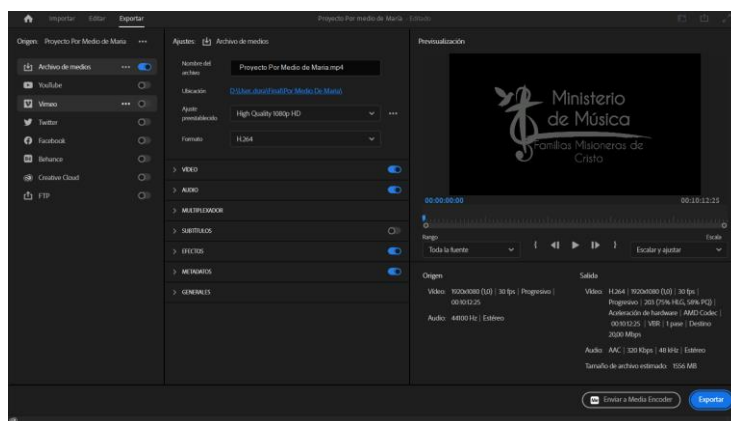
Importar Editar Exportar

Proyecto Por medio de María - Editado

Origen: Proyecto Por Medio de María •••

Archivo de medios •••
YouTube
Vimeo •••
Twitter
Facebook
Behance
Creative Cloud
FTP

Ajustes: Archivo de medios

Nombre del archivo Proyecto Por Medio de Maria.mp4
Ubicación D:\Usuarios\Final\Por Medio De Maria\
Ajuste preestablecido High Quality 1080p HD •••
Formato H.264

> VIDEO
> AUDIO
> MULTIPLEXADOR
> SUBTÍTULOS
> EFECTOS
> METADATOS
> GENERALES

Previsualización

Ministerio de Música
Familias Misioneras de Cristo

00:00:00:00
00:10:12:25

Rango
Toda la fuente
Escala
Escalar y ajustar

Origen
Vídeo: 1920x1080 (1,0) | 30 fps | Progresivo | 00:10:12:25
Audio: 44100 Hz | Estéreo

Salida
Vídeo: H.264 | 1920x1080 (1,0) | 30 fps | Progresivo | 203 (75% HLG, 58% PQ) | Aceleración de hardware | AMD Codec | 00:10:12:25 | VBR | 1 pase | Destino 20,00 Mbps
Audio: AAC | 320 Kbps | 48 kHz | Estéreo
Tamaño de archivo estimado: 1556 MB

Enviar a Media Encoder
Exportar